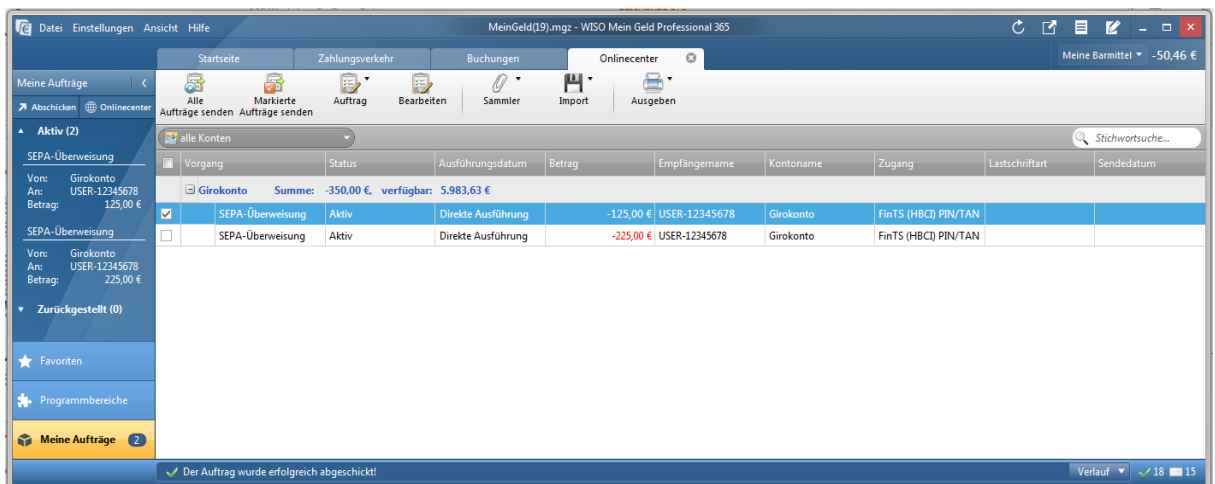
Datei Einstellungen Ansicht Hilfe

MeinGeld(19).mgz - WISO Mein Geld Professional 365

Startseite | Zahlungsverkehr | Buchungen | Onlinecenter

Meine Barmittel -50,46 €

Meine Aufträge

Abschicken Onlinecenter

Alle Aufträge senden | Markierte Aufträge senden | Auftrag | Bearbeiten | Sammler | Import | Ausgeben

Aktiv (2)

SEPA-Überweisung
Von: Girokonto
An: USER-12345678
Betrag: 125,00 €

SEPA-Überweisung
Von: Girokonto
An: USER-12345678
Betrag: 225,00 €

Zurückgestellt (0)

Favoriten

Programmbereiche

Meine Aufträge 2

alle Konten

Stichwortsuche...

| | Vorgang | Status | Ausführungsdatum | Betrag | Empfängername | Kontoname | Zugang | Lastschriftart | Sendedatum |
|---|---|---|---|---|---|---|---|---|---|
| | Girokonto Summe: -350,00 €, verfügbar: 5.983,63 € | | | | | | | | |
| ✓ | SEPA-Überweisung | Aktiv | Direkte Ausführung | -125,00 € | USER-12345678 | Girokonto | FinTS (HBCI) PIN/TAN | | |
| | SEPA-Überweisung | Aktiv | Direkte Ausführung | -225,00 € | USER-12345678 | Girokonto | FinTS (HBCI) PIN/TAN | | |

Der Auftrag wurde erfolgreich abgeschickt!

Verlauf 18 15